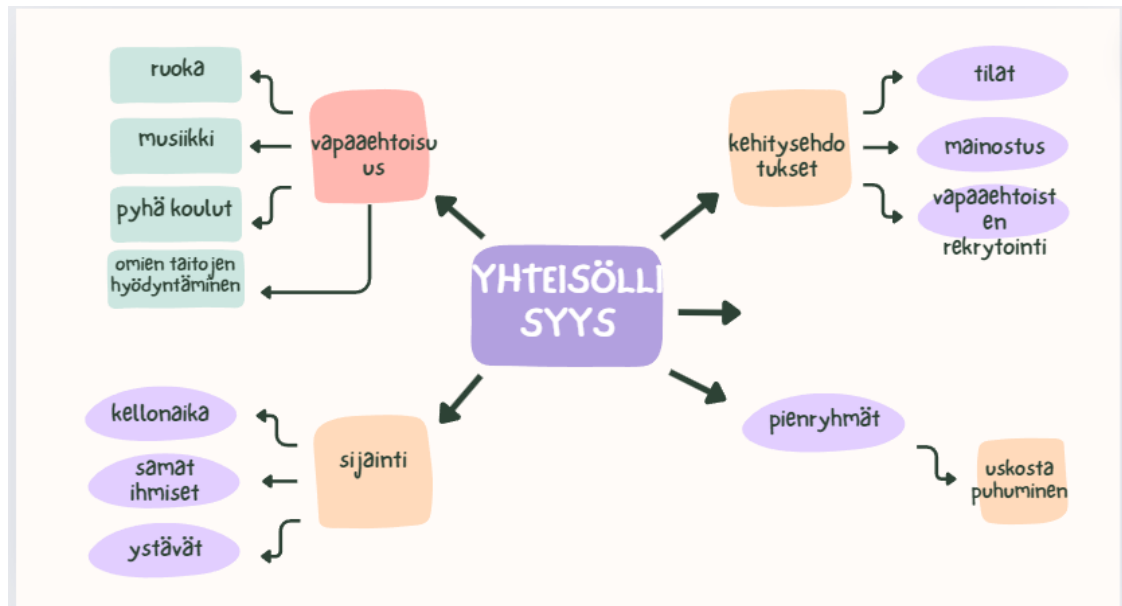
YHTEISÖLLISYYS

vapaaehtoisuus

ruoka

musiikki

pyhä koulut

omien taitojen hyödyntäminen

kehitysehdotukset

tilat

mainostus

vapaaehtoisten rekrytointi

sijainti

kellonaika

samat ihmiset

ystävät

pienryhmät

uskosta puhuminen